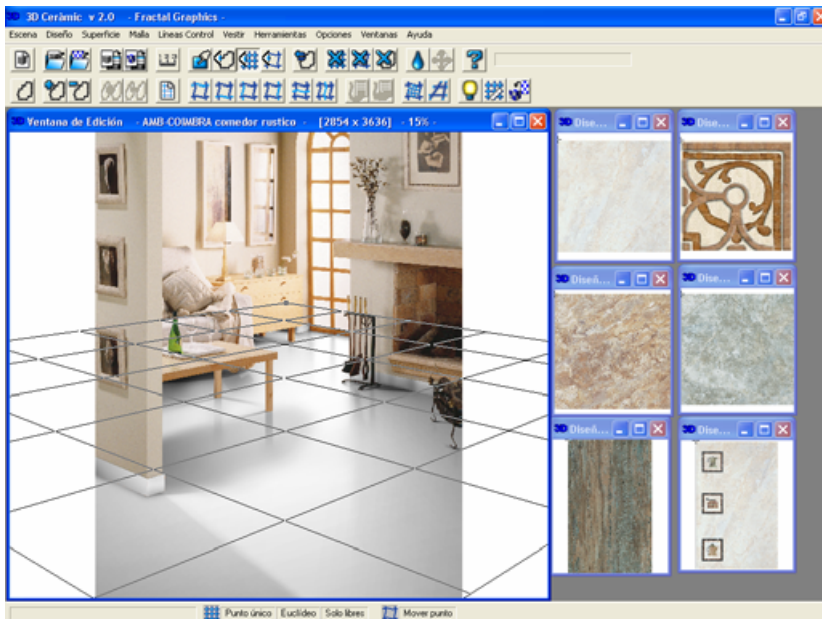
3D Ceràmic v 2.0 - Fractal Graphics -

Escena Diseño Superficie Malla Lineas Control Vestir Herramientas Opciones Ventanas Ayuda

Ventana de Edición - AMB-COIMBRA comedor rustico - [2854 x 3636] - 15% -

Dise...

Dise...

Diseñ...

Dise...

Diseñ...

Dise...

Punto único Euclídeo Solo libres Mover punto